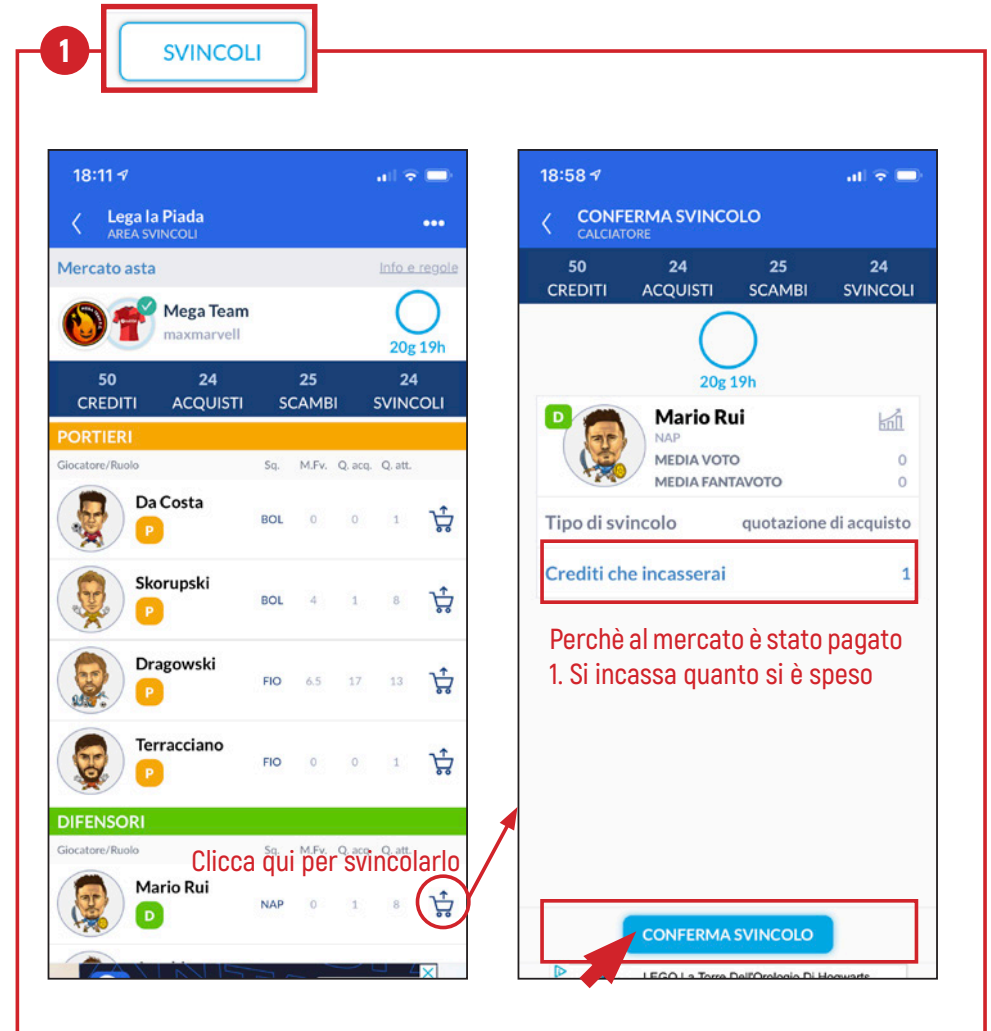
1 SVINCOLI

18:11

Lega la Piada
AREA SVINCOLI

Mercato asta Info e regole

Mega Team
maxmarvell

20g 19h

| 50 | 24 | 25 | 24 |
|---|---|---|---|
| CREDITI | ACQUISTI | SCAMBI | SVINCOLI |

PORTIERI

| Giocatore/Ruolo | Sq. | M.Fv. | Q. acq. | Q. att. |
|---|---|---|---|---|
| Da Costa P | BOL | 0 | 0 | 1 |
| Skorupski P | BOL | 4 | 1 | 8 |
| Dragowski P | FIO | 6.5 | 17 | 13 |
| Terracciano P | FIO | 0 | 0 | 1 |

DIFENSORI

| Giocatore/Ruolo | Sq. | M.Fv. | Q. acq. | Q. att. |
|---|---|---|---|---|
| Mario Rui D | NAP | 0 | 1 | 8 |

Clicca qui per svincolarlo

18:58

CONFERMA SVINCOLO
CALCIATORE

| 50 | 24 | 25 | 24 |
|---|---|---|---|
| CREDITI | ACQUISTI | SCAMBI | SVINCOLI |

20g 19h

D Mario Rui
NAP
MEDIA VOTO 0
MEDIA FANTAVOTO 0

Tipo di svincolo quotazione di acquisto

Crediti che incasserai 1

Perchè al mercato è stato pagato 1. Si incassa quanto si è speso

CONFERMA SVINCOLO

LEGO La Torre Dell'Orologio Di Hogwarts